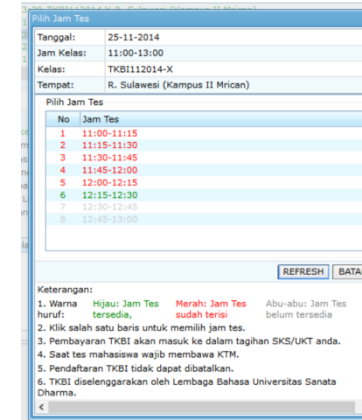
Pilih Jam Tes

| Tanggal: | 25-11-2014 |
|---|---|
| Jam Kelas: | 11:00-13:00 |
| Kelas: | TKBI112014-X |
| Tempat: | R. Sulawesi (Kampus II Mrican) |

Pilih Jam Tes

| No | Jam Tes |
|---|---|
| 1 | 11:00-11:15 |
| 2 | 11:15-11:30 |
| 3 | 11:30-11:45 |
| 4 | 11:45-12:00 |
| 5 | 12:00-12:15 |
| 6 | 12:15-12:30 |
| 7 | 12:30-12:45 |
| 8 | 12:45-13:00 |

REFRESH BATA

Keterangan:
1. Warna huruf: Hijau: Jam Tes tersedia, Merah: Jam Tes sudah terisi Abu-abu: Jam Tes belum tersedia
2. Klik salah satu baris untuk memilih jam tes.
3. Pembayaran TKBI akan masuk ke dalam tagihan SKS/UKT anda.
4. Saat tes mahasiswa wajib membawa KTM.
5. Pendaftaran TKBI tidak dapat dibatalkan.
6. TKBI diselenggarakan oleh Lembaga Bahasa Universitas Sanata Dharma.